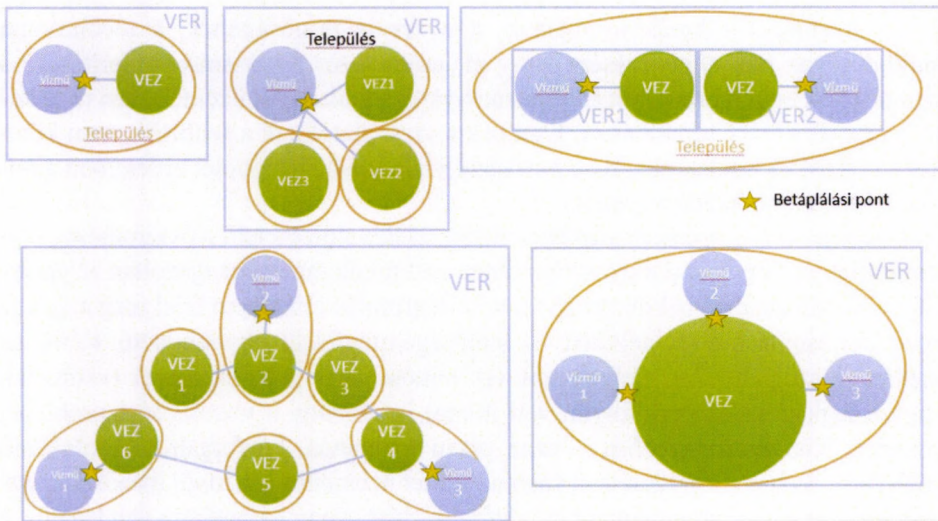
VER

Vízmű

VEZ

Település

VER

Település

Vízmű

VEZ1

VEZ3

VEZ2

Vízmű

VEZ

VEZ

Vízmű

VER1

VER2

Település

Betáplálási pont

VER

Vízmű 2

VEZ 1

VEZ 2

VEZ 3

VEZ 6

VEZ 4

Vízmű 1

VEZ 5

Vízmű 3

VER

Vízmű 2

Vízmű 1

VEZ

Vízmű 3